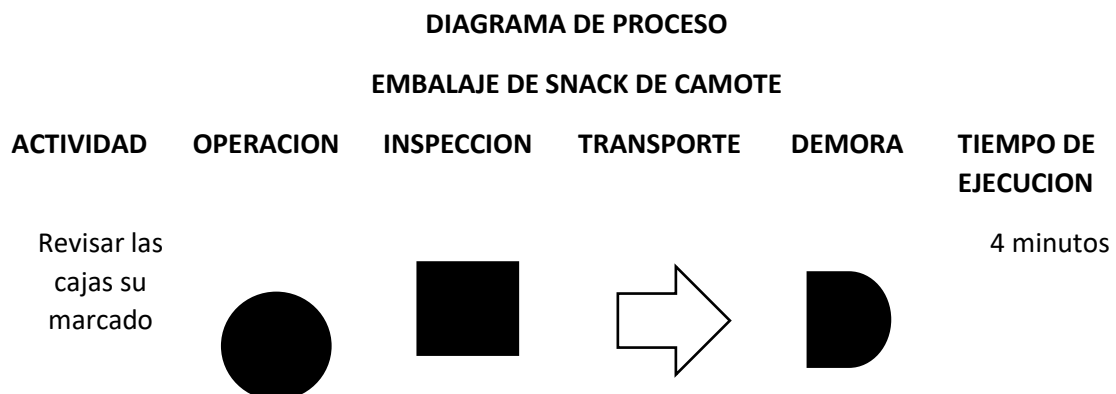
DIAGRAMA DE PROCESO

EMBALAJE DE SNACK DE CAMOTE

| ACTIVIDAD | OPERACION | INSPECCION | TRANSPORTE | DEMORA | TIEMPO DE EJECUCION |
|---|---|---|---|---|---|
| Revisar las cajas su marcado | | | | | 4 minutos |